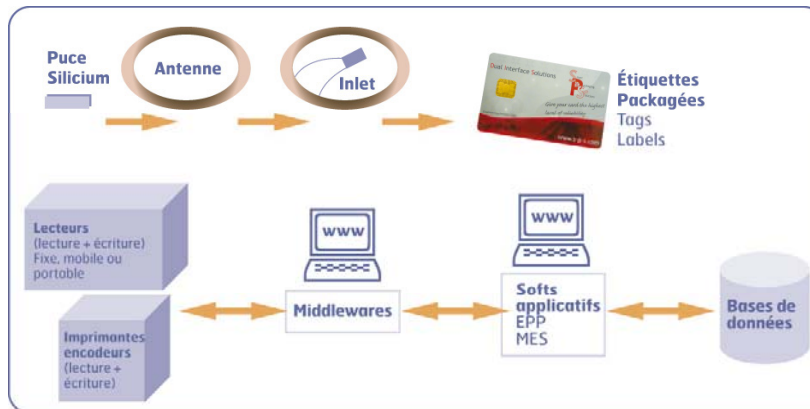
Puce Silicium

Antenne

Inlet

Dual Interface Solutions

Give your card the highest level of reliability

Étiquettes Packagées
Tags
Labels

Lecteurs
(lecture + écriture)
Fixe, mobile ou portable

Imprimantes encodeurs
(lecture + écriture)

WWW

Middlewares

WWW

Softs applicatifs
EPP
MES

Bases de données